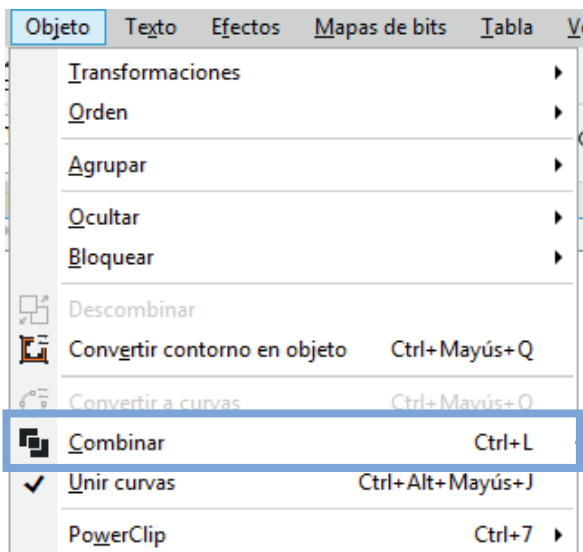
Objeto Texto Efectos Mapas de bits Tabla V

Transformaciones
Orden
Agrupar
Ocultar
Bloquear
Descombinar
Convertir contorno en objeto Ctrl+Mayús+Q
Convertir a curvas Ctrl+Mayús+Q
Combinar Ctrl+L
Unir curvas Ctrl+Alt+Mayús+J
PowerClip Ctrl+7